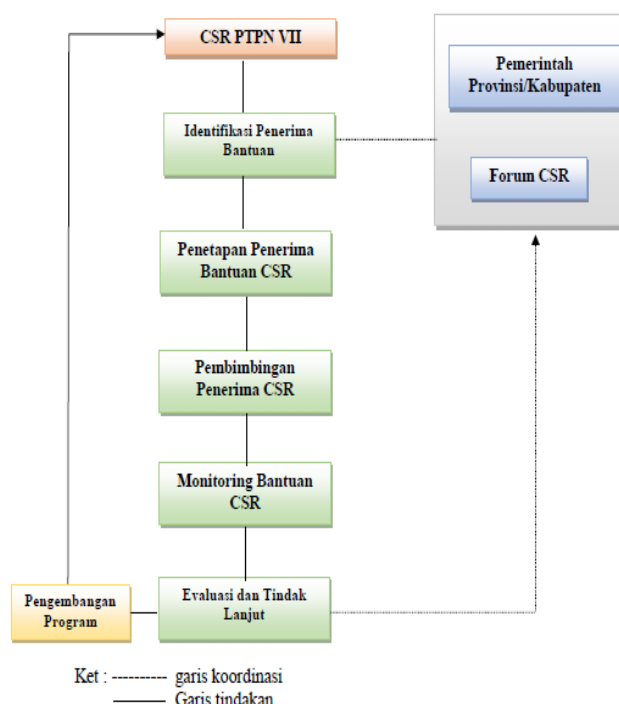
CSR PTPN VII

Identifikasi Penerima Bantuan

Pemerintah Provinsi/Kabupaten

Forum CSR

Penetapan Penerima Bantuan CSR

Pembimbingan Penerima CSR

Monitoring Bantuan CSR

Pengembangan Program

Evaluasi dan Tindak Lanjut

Ket : --------- garis koordinasi
——— Garis tindakan